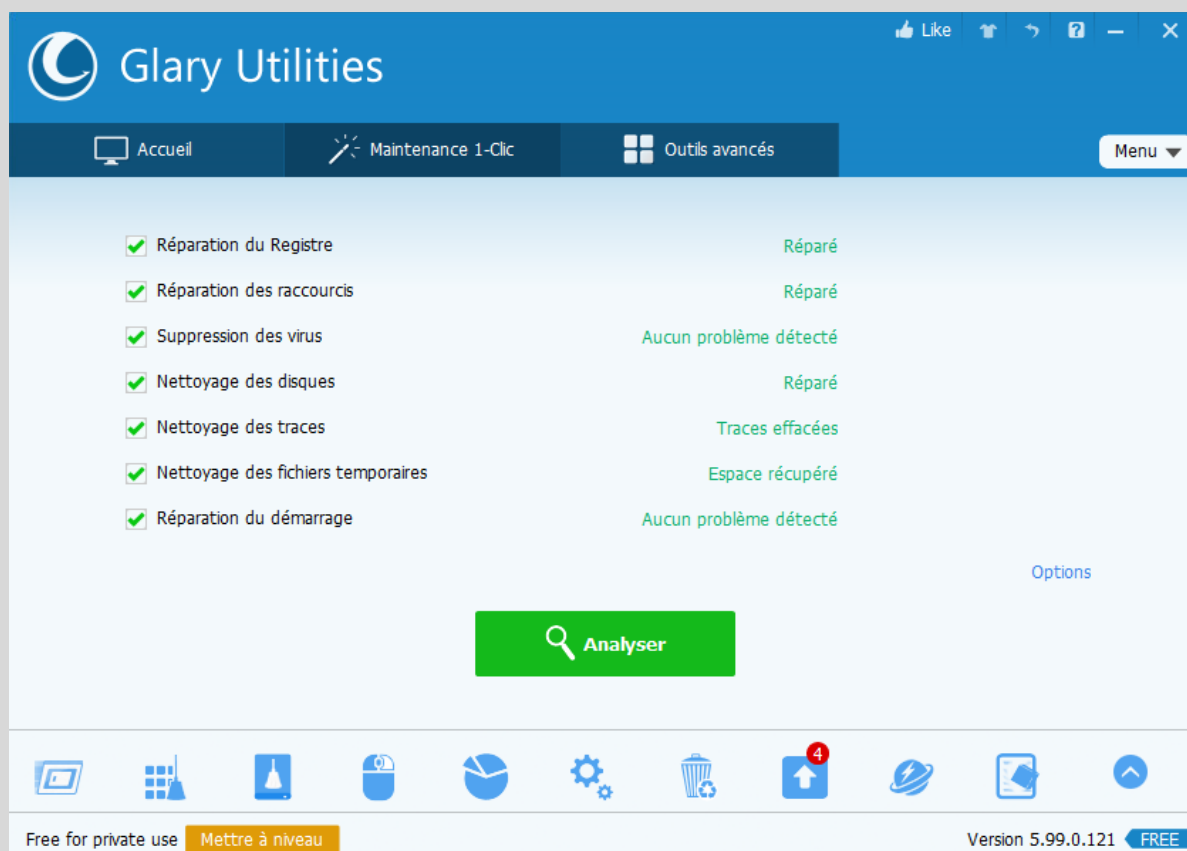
Glary Utilities

Like

Accueil

Maintenance 1-Clic

Outils avancés

Menu

Réparation du Registre | Réparé
Réparation des raccourcis | Réparé
Suppression des virus | Aucun problème détecté
Nettoyage des disques | Réparé
Nettoyage des traces | Traces effacées
Nettoyage des fichiers temporaires | Espace récupéré
Réparation du démarrage | Aucun problème détecté

Options

Analyser

4

Free for private use

Mettre à niveau

Version 5.99.0.121

FREE